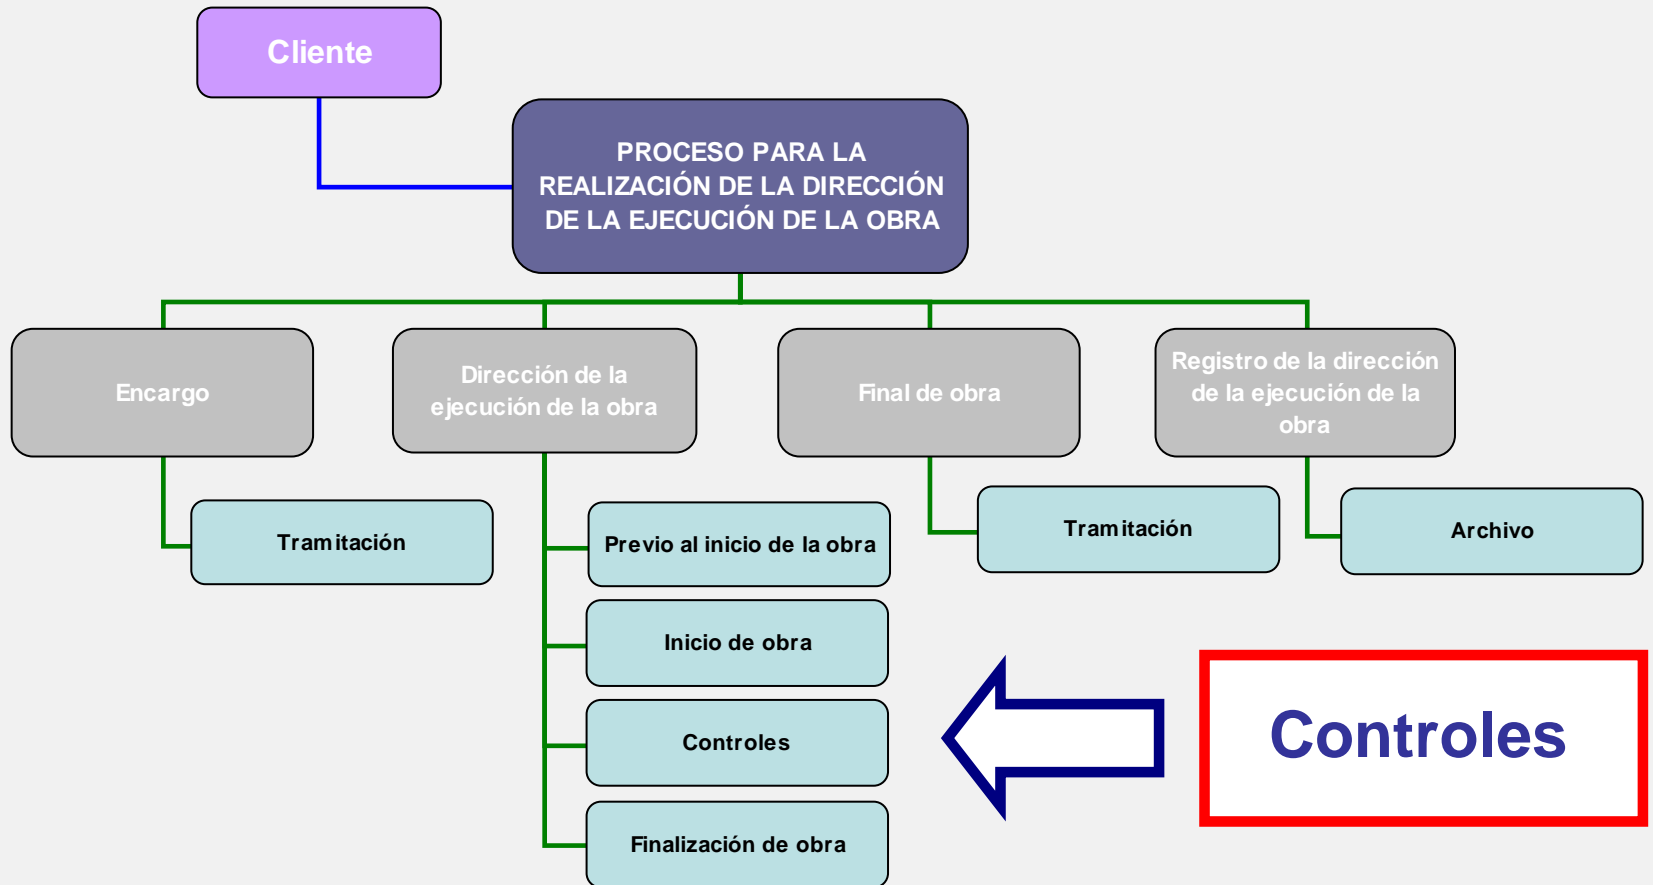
Cliente

PROCESO PARA LA REALIZACIÓN DE LA DIRECCIÓN DE LA EJECUCIÓN DE LA OBRA

Encargo

Tramitación

Dirección de la ejecución de la obra

Previo al inicio de la obra

Inicio de obra

Controles

Finalización de obra

Final de obra

Tramitación

Registro de la dirección de la ejecución de la obra

Archivo

Controles